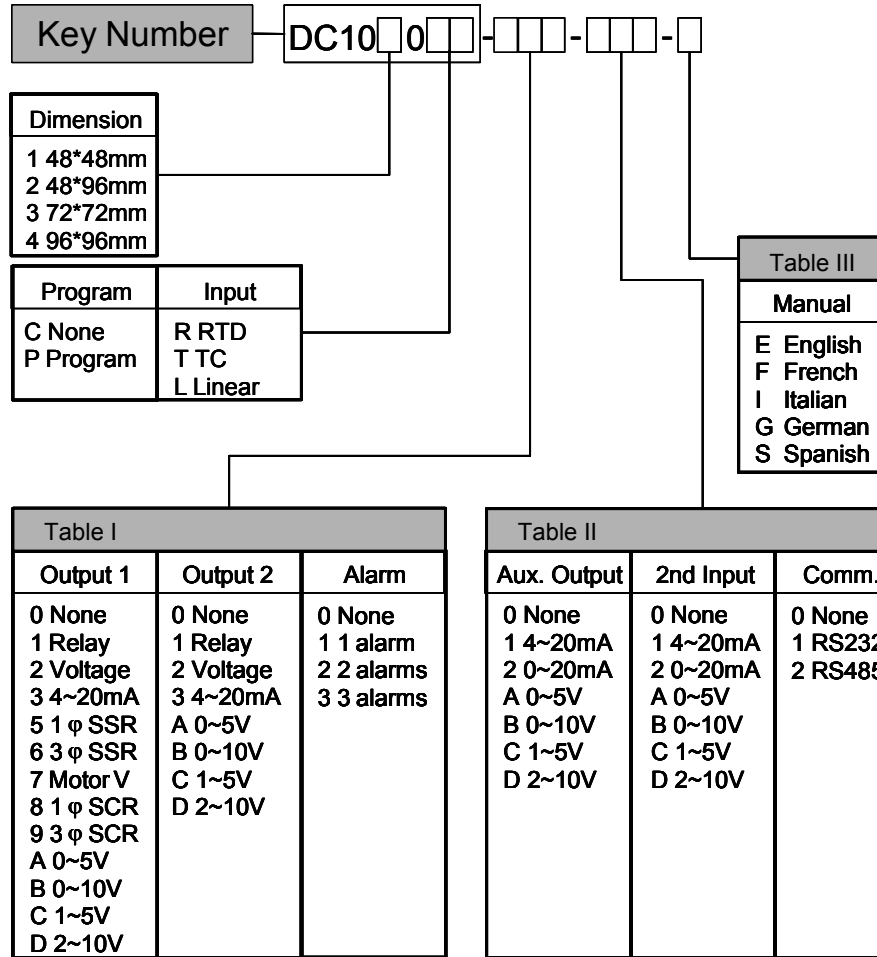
Key Number DC10□0□□-□□□-□□□-□

| Dimension |
|---|
| 1 48*48mm<br>2 48*96mm<br>3 72*72mm<br>4 96*96mm |

| Program | Input |
|---|---|
| C None<br>P Program | R RTD<br>T TC<br>L Linear |

Table III

| Manual |
|---|
| E English<br>F French<br>I Italian<br>G German<br>S Spanish |

Table I

| Output 1 | Output 2 | Alarm |
|---|---|---|
| 0 None<br>1 Relay<br>2 Voltage<br>3 4~20mA<br>5 1 φ SSR<br>6 3 φ SSR<br>7 Motor V<br>8 1 φ SCR<br>9 3 φ SCR<br>A 0~5V<br>B 0~10V<br>C 1~5V<br>D 2~10V | 0 None<br>1 Relay<br>2 Voltage<br>3 4~20mA<br>A 0~5V<br>B 0~10V<br>C 1~5V<br>D 2~10V | 0 None<br>1 1 alarm<br>2 2 alarms<br>3 3 alarms |

Table II

| Aux. Output | 2nd Input | Comm. |
|---|---|---|
| 0 None<br>1 4~20mA<br>2 0~20mA<br>A 0~5V<br>B 0~10V<br>C 1~5V<br>D 2~10V | 0 None<br>1 4~20mA<br>2 0~20mA<br>A 0~5V<br>B 0~10V<br>C 1~5V<br>D 2~10V | 0 None<br>1 RS23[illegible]<br>2 RS48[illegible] |